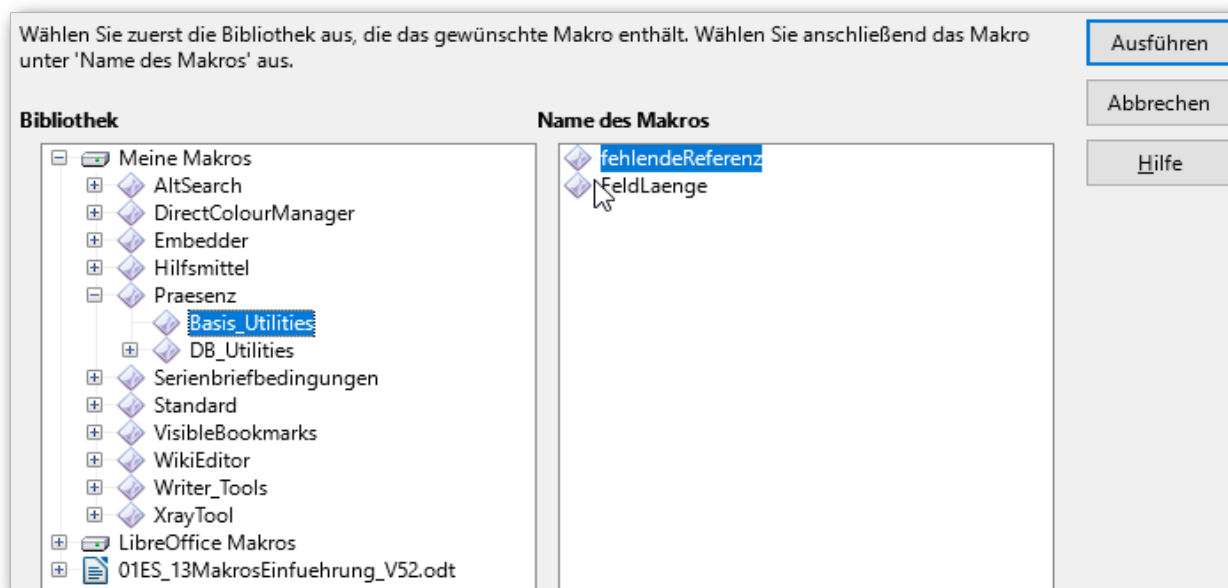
Wählen Sie zuerst die Bibliothek aus, die das gewünschte Makro enthält. Wählen Sie anschließend das Makro unter 'Name des Makros' aus.

Ausführen

Abbrechen

Hilfe

Bibliothek

Meine Makros
AltSearch
DirectColourManager
Embedder
Hilfsmittel
Praesenz
Basis_Utilities
DB_Utilities
Serienbriefbedingungen
Standard
VisibleBookmarks
WikiEditor
Writer_Tools
XrayTool
LibreOffice Makros
01ES_13MakrosEinfuehrung_V52.odt

Name des Makros

fehlendeReferenz
FeldLaenge